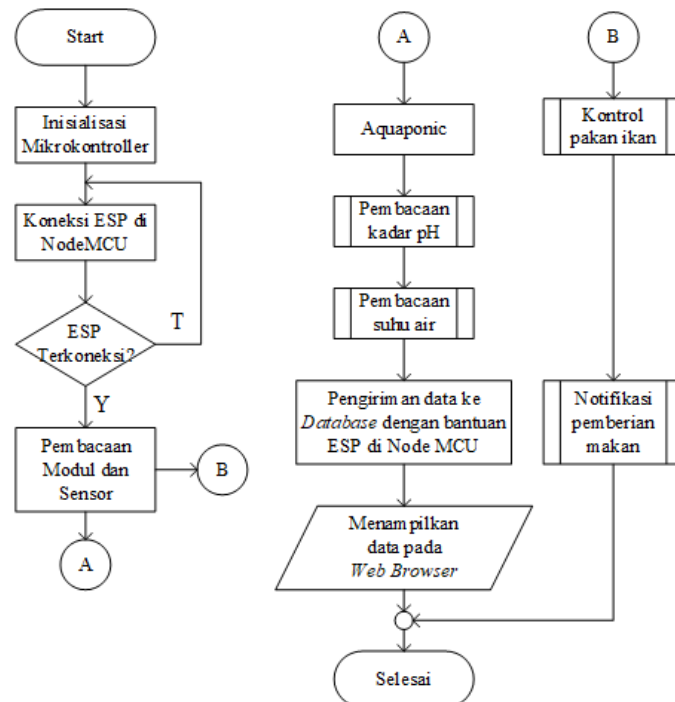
Start

Inisialisasi Mikrokontroller

Koneksi ESP di NodeMCU

ESP Terkoneksi?

T

Y

Pembacaan Modul dan Sensor

B

A

A

Aquaponic

Pembacaan kadar pH

Pembacaan suhu air

Pengiriman data ke *Database* dengan bantuan ESP di Node MCU

Menampilkan data pada *Web Browser*

Selesai

B

Kontrol pakan ikan

Notifikasi pemberian makan